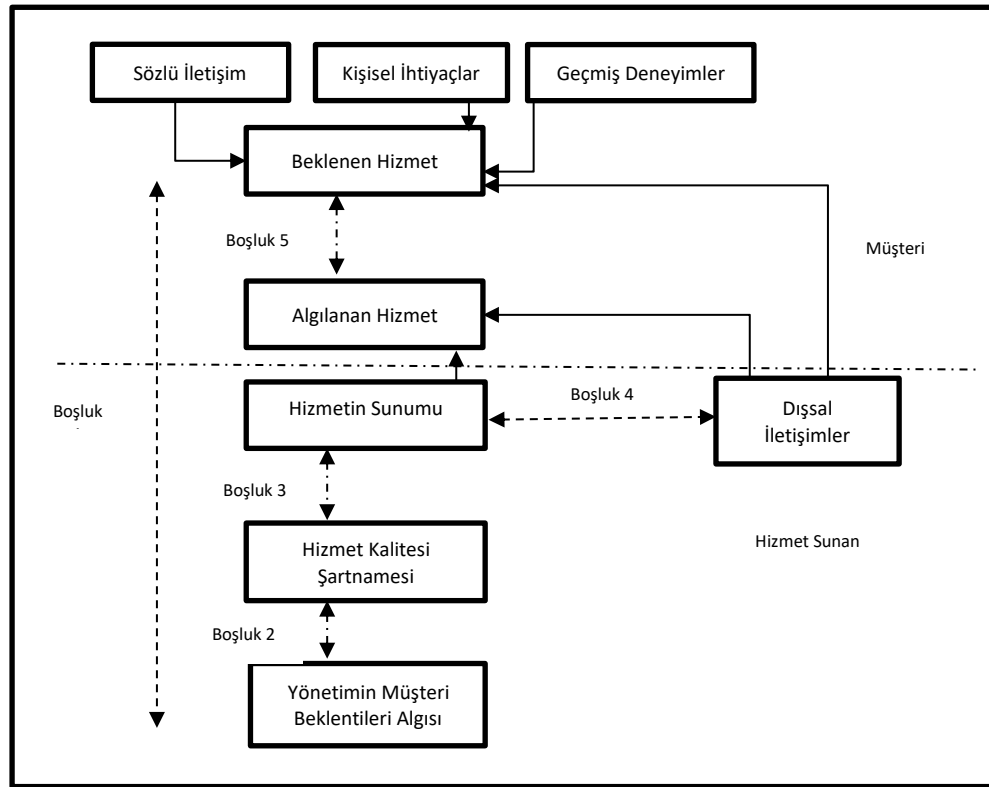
Sözlü İletişim

Kişisel İhtiyaçlar

Geçmiş Deneyimler

Beklenen Hizmet

Boşluk 5

Müşteri

Algılanan Hizmet

Boşluk

Hizmetin Sunumu

Boşluk 4

Dışsal İletişimler

Boşluk 3

Hizmet Kalitesi Şartnamesi

Hizmet Sunan

Boşluk 2

Yönetimin Müşteri Beklentileri Algısı